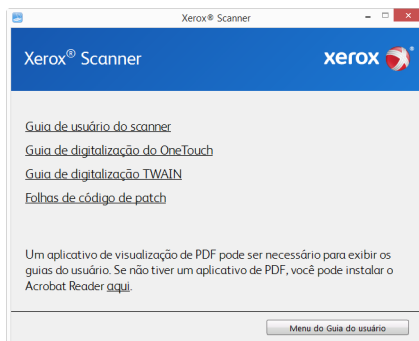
Xerox® Scanner

Xerox® Scanner

xerox

Guia de usuário do scanner

Guia de digitalização do OneTouch

Guia de digitalização TWAIN

Folhas de código de patch

Um aplicativo de visualização de PDF pode ser necessário para exibir os guias do usuário. Se não tiver um aplicativo de PDF, você pode instalar o Acrobat Reader aqui.

Menu do Guia do usuário